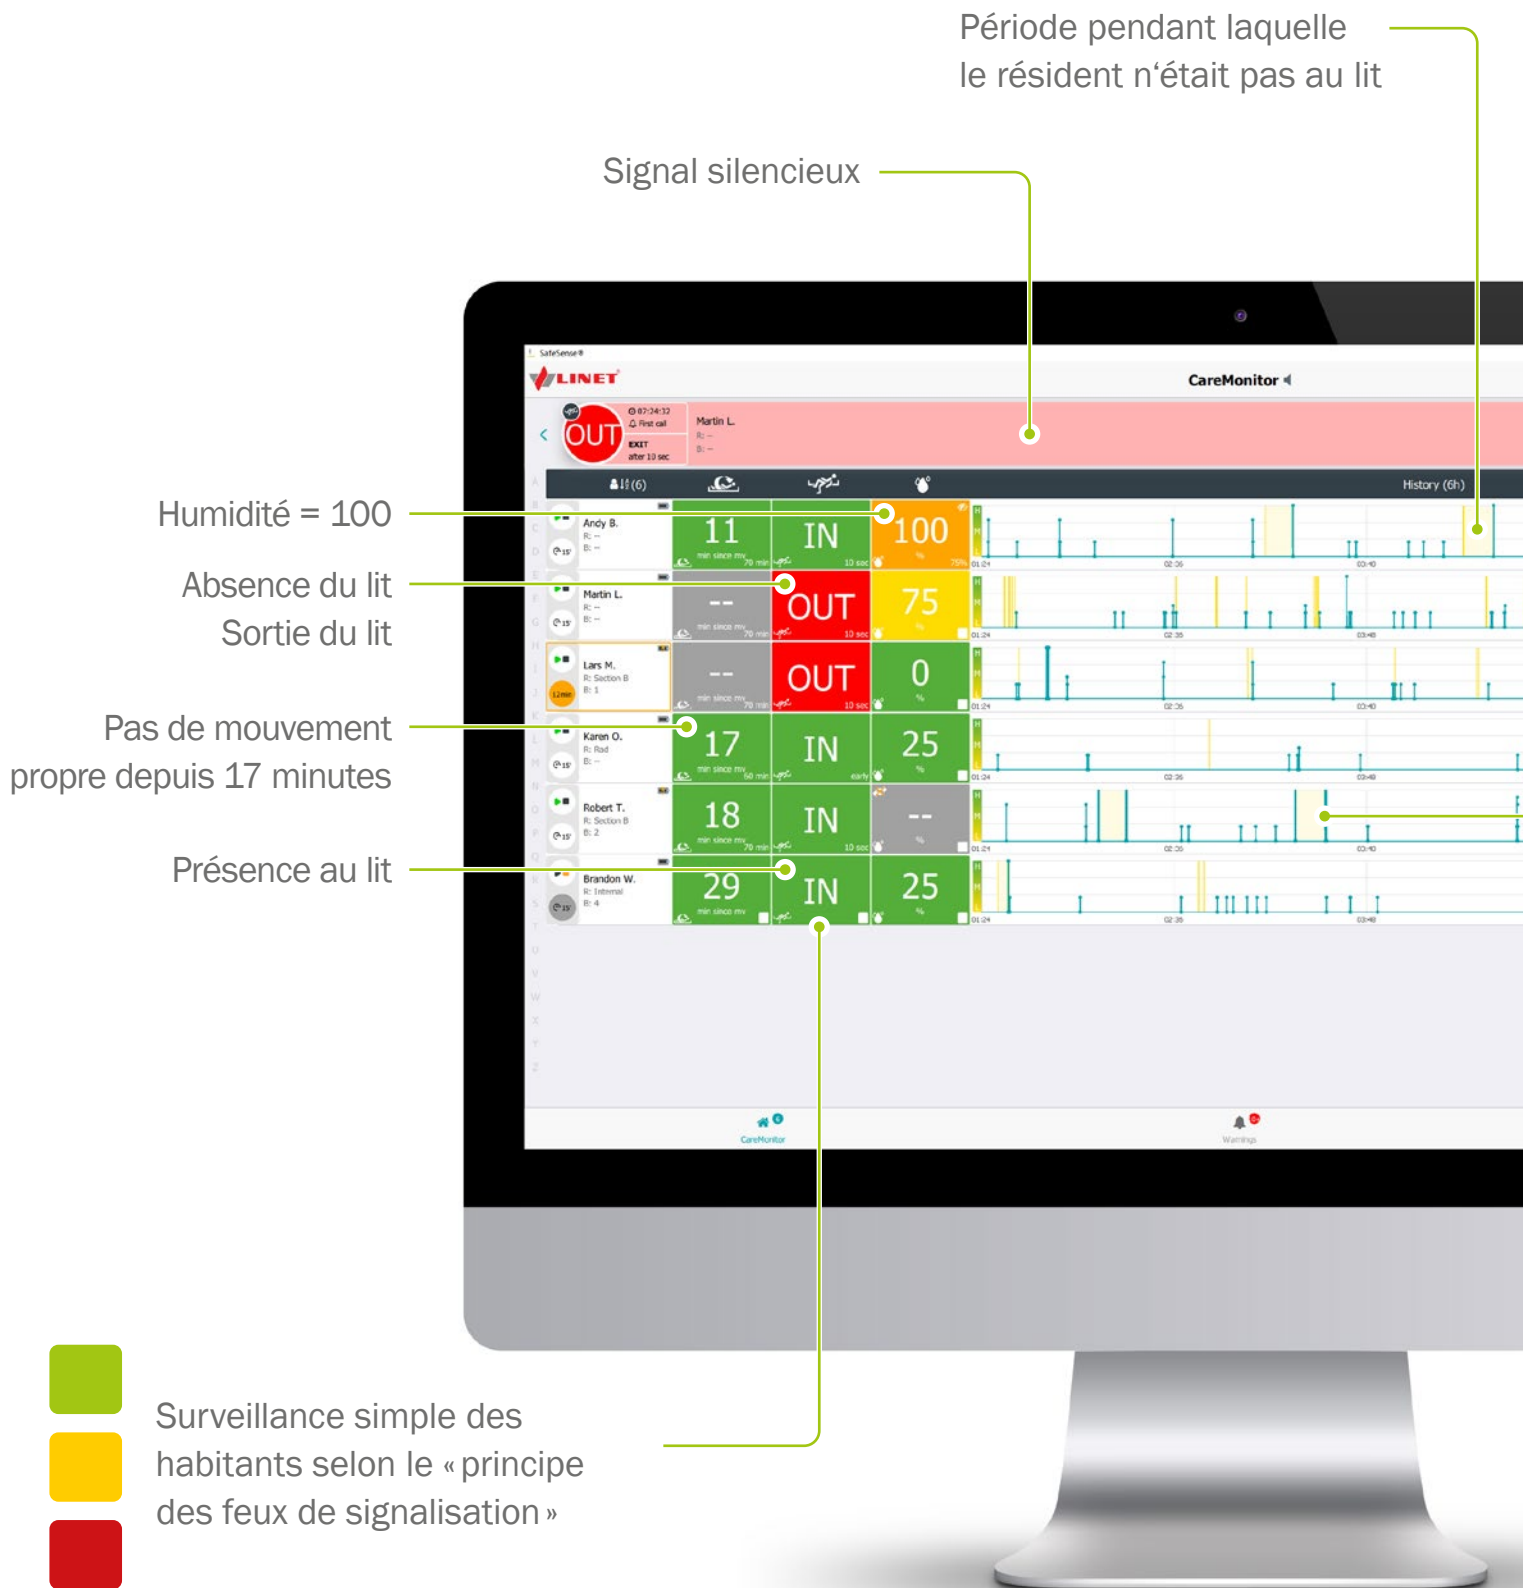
Période pendant laquelle le résident n‘était pas au lit

Signal silencieux

Humidité = 100

Absence du lit
Sortie du lit

Pas de mouvement propre depuis 17 minutes

Présence au lit

Surveillance simple des habitants selon le « principe des feux de signalisation »

SafeSense®
LINET
CareMonitor

OUT
07:24:32
First call
EXIT
after 10 sec
Martin L.
R: --
B: --

(6)
History (6h)

Andy B.
R: --
B: --
11
min since mv
70 min
IN
10 sec
100
%
75%

Martin L.
R: --
B: --
--
min since mv
70 min
OUT
10 sec
75
%

Lars M.
R: Section B
B: 1
12min
--
min since mv
70 min
OUT
10 sec
0
%

Karen O.
R: Rad
B: --
17
min since mv
60 min
IN
early
25
%

Robert T.
R: Section B
B: 2
18
min since mv
70 min
IN
10 sec
--
%

Brandon W.
R: Internal
B: 4
29
min since mv
IN
25
%

01:24
02:36
03:48

CareMonitor
Warnings